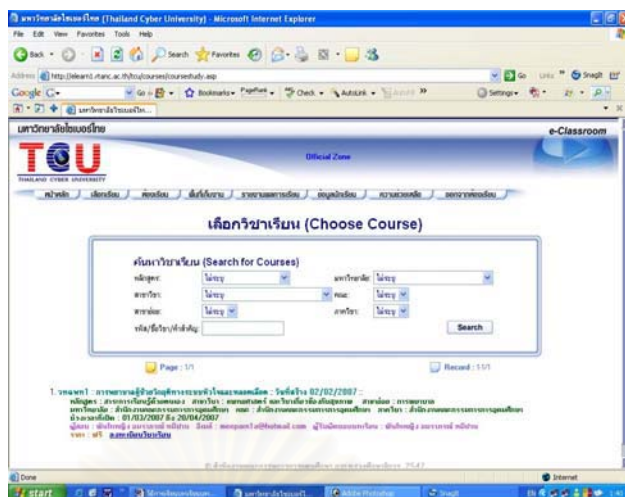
มหาวิทยาลัยไซเบอร์ไทย (Thailand Cyber University) - Microsoft Internet Explorer

File Edit View Favorites Tools Help

Back Search Favorites

Address http://elearn1.rtanc.ac.th/tcu/courses/coursestudy.asp

Go Links Snagit

Google Go Bookmarks PageRank Check AutoLink Settings

มหาวิทยาลัยไซเบอร์ไทย

มหาวิทยาลัยไซเบอร์ไทย

e-Classroom

TCU

THAILAND CYBER UNIVERSITY

Official Zone

หน้าหลัก | เลือกเรียน | ห้องเรียน | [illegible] | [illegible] | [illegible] | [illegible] | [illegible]

เลือกวิชาเรียน (Choose Course)

ค้นหาวิชาเรียน (Search for Courses)

หลักสูตร: ไม่ระบุ

มหาวิทยาลัย: ไม่ระบุ

สาขาวิชา: ไม่ระบุ

คณะ: ไม่ระบุ

สาขาย่อย: ไม่ระบุ

ภาควิชา: ไม่ระบุ

รหัส/ชื่อวิชา/คำสำคัญ:

Search

Page : 1/1

Record : 1/1

1. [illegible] : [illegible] 02/02/2007 :
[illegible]
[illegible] : 01/03/2007 ถึง 20/04/2007
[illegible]
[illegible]

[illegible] 2547

Done

Internet

start

Adobe Photoshop

Snagit